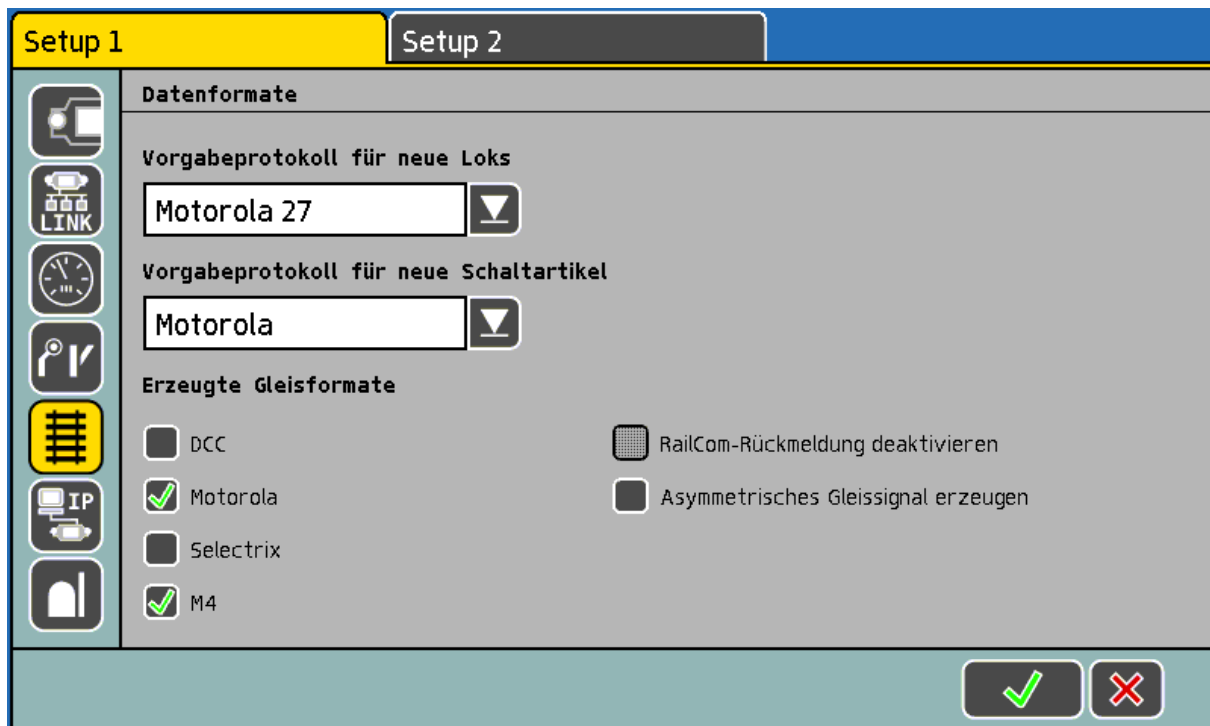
Setup 1
Setup 2

LINK
IP

Datenformate

Vorgabeprotokoll für neue Loks

Motorola 27

Vorgabeprotokoll für neue Schaltartikel

Motorola

Erzeugte Gleisformate

DCC

Motorola

Selectrix

M4

RailCom-Rückmeldung deaktivieren

Asymmetrisches Gleissignal erzeugen